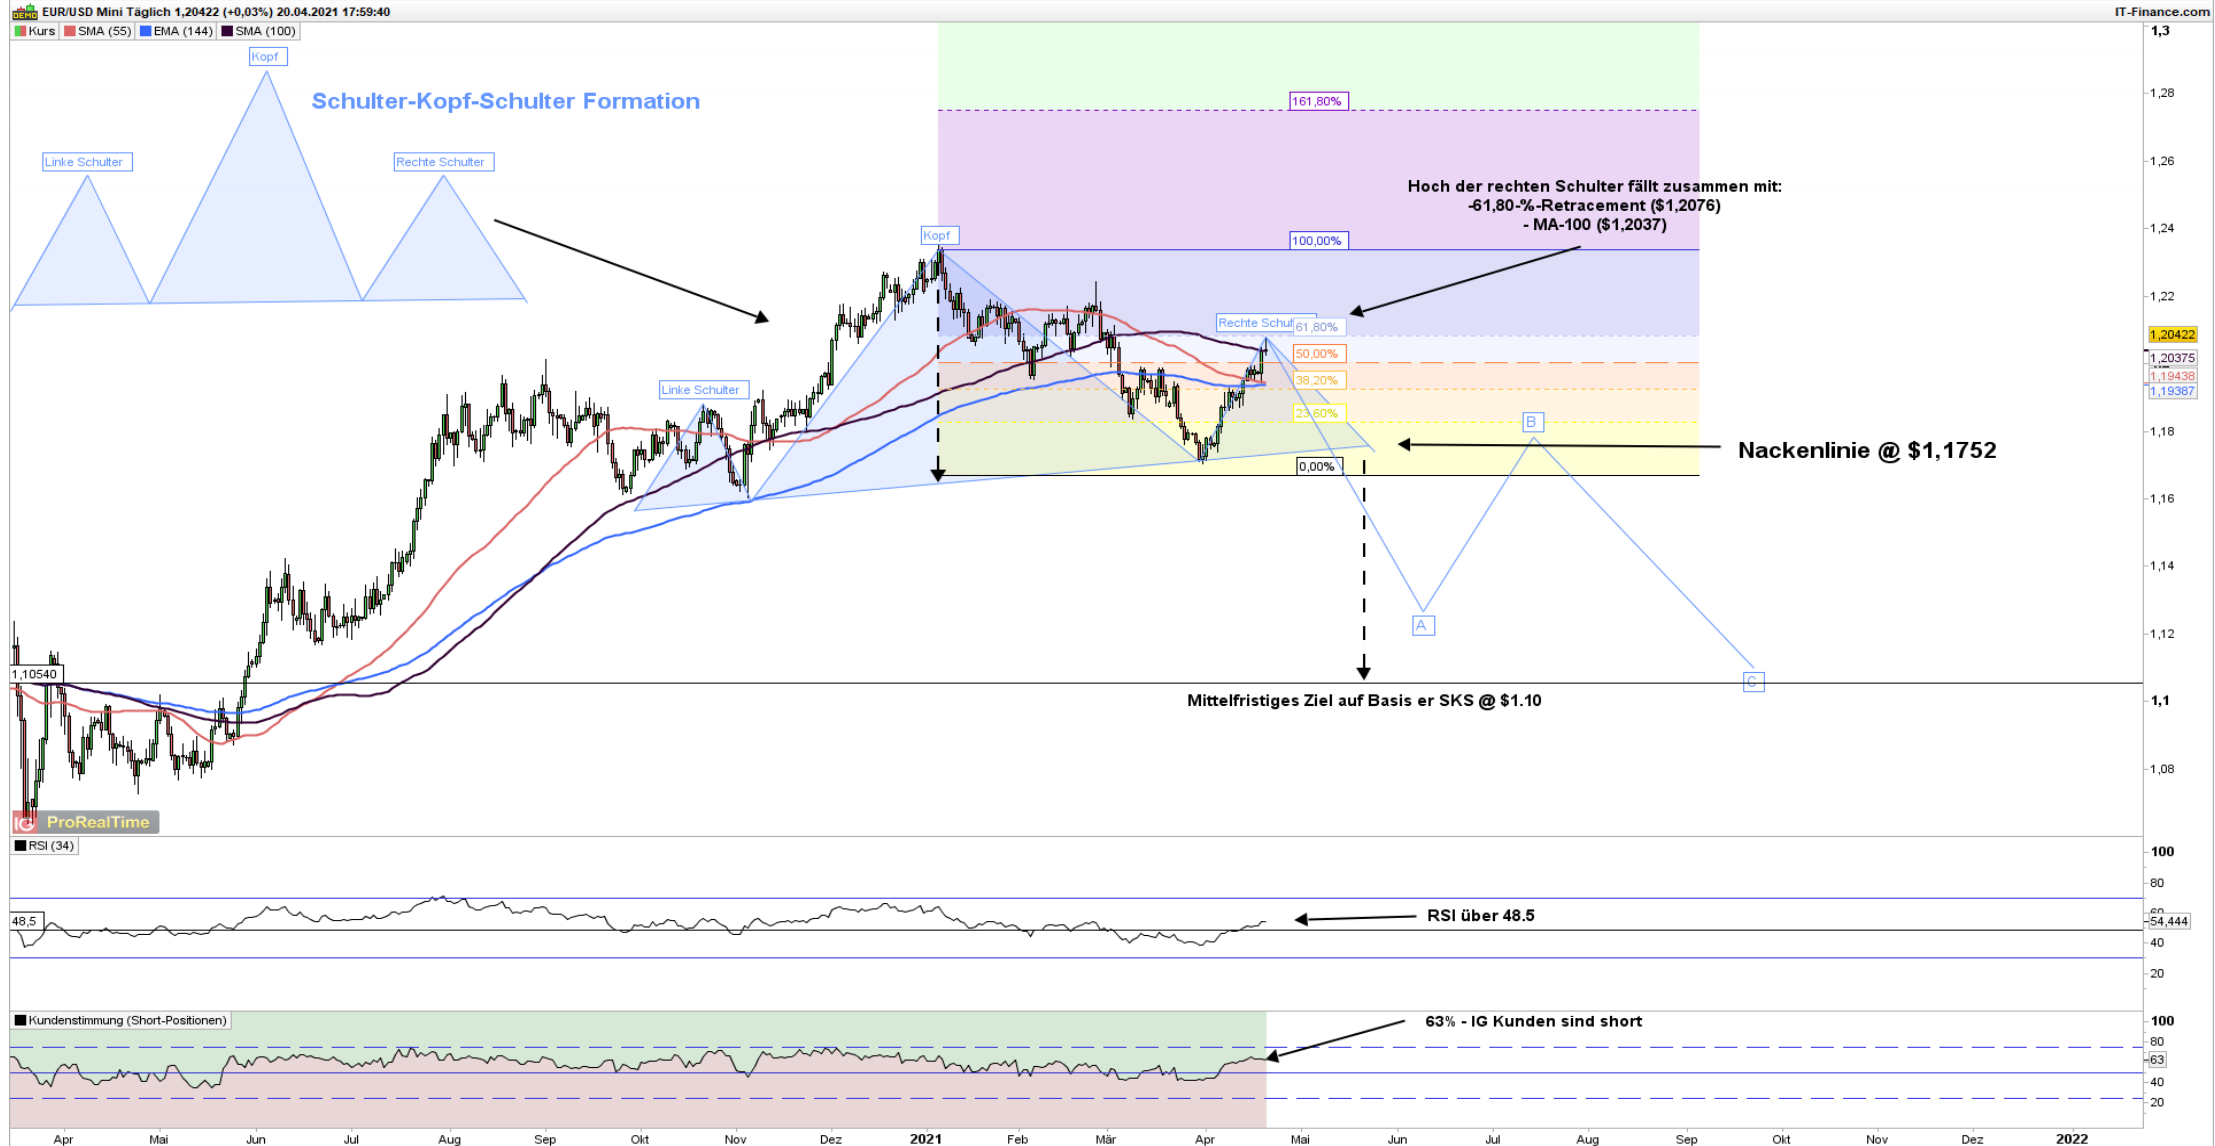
EUR/USD Mini Täglich 1,20422 (+0,03%) 20.04.2021 17:59:40

IT-Finance.com

Kurs SMA (55) EMA (144) SMA (100)

Schulter-Kopf-Schulter Formation

Kopf

Linke Schulter

Rechte Schulter

Kopf

Linke Schulter

Rechte Schul

161,80%

100,00%

61,80%

50,00%

38,20%

23,60%

0,00%

Hoch der rechten Schulter fällt zusammen mit:
-61,80-%-Retracement ($1,2076)
- MA-100 ($1,2037)

Nackenlinie @ $1,1752

B

A

C

1,10540

Mittelfristiges Ziel auf Basis er SKS @ $1.10

ProRealTime

1,3
1,28
1,26
1,24
1,22
1,20422
1,20375
1,19438
1,19387
1,18
1,16
1,14
1,12
1,1
1,08

RSI (34)

48,5

RSI über 48.5

100
80
54,444
40
20

Kundenstimmung (Short-Positionen)

63% - IG Kunden sind short

100
80
63
40
20

Apr Mai Jun Jul Aug Sep Okt Nov Dez 2021 Feb Mär Apr Mai Jun Jul Aug Sep Okt Nov Dez 2022